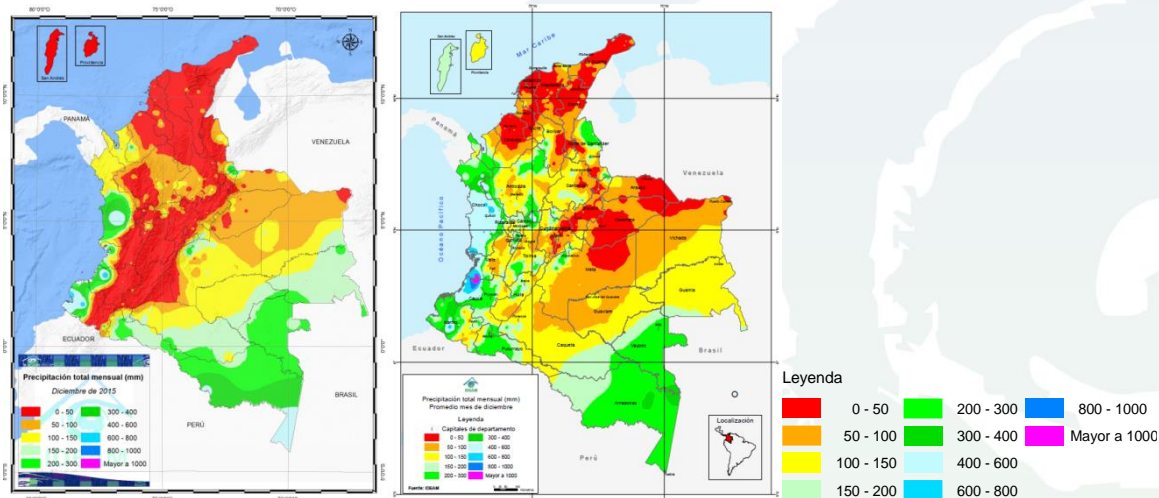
80°0'0"O 75°0'0"O 70°0'0"O

San Andrés Providencia

PANAMA

VENEZUELA

ECUADOR

PERÚ

BRASIL

Precipitación total mensual (mm)
Diciembre de 2015

| | |
|---|---|
| 0 - 50 | 300 - 400 |
| 50 - 100 | 400 - 600 |
| 100 - 150 | 600 - 800 |
| 150 - 200 | 800 - 1000 |
| 200 - 300 | Mayor a 1000 |

San Andrés Providencia

Mar Caribe

Panamá

Venezuela

Océano Pacífico

Ecuador

Brasil

Perú

Precipitación total mensual (mm)
Promedio mes de diciembre

Leyenda

Capitales de departamento

| | |
|---|---|
| 0 - 50 | 300 - 400 |
| 50 - 100 | 400 - 600 |
| 100 - 150 | 600 - 800 |
| 150 - 200 | 800 - 1000 |
| 200 - 300 | Mayor a 1000 |

Fuente: IDEAM

Localización

Leyenda

| | | |
|---|---|---|
| 0 - 50 | 200 - 300 | 800 - 1000 |
| 50 - 100 | 300 - 400 | Mayor a 1000 |
| 100 - 150 | 400 - 600 | |
| 150 - 200 | 600 - 800 | |